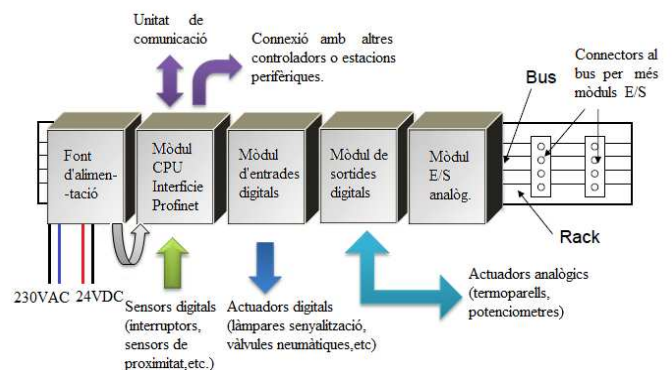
Unitat de comunicació

Connexió amb altres controladors o estacions perifèriques.

Connectors al bus per més mòduls E/S

Bus

Font d'alimen-tació

Mòdul CPU Interficie Profinet

Mòdul d'entrades digitals

Mòdul de sortides digitals

Mòdul E/S analòg.

Rack

230VAC 24VDC

Sensors digitals (interruptors, sensors de proximitat,etc.)

Actuadors digitals (làmpares senyalització, vàlvules neumàtiques,etc)

Actuadors analògics (termoparells, potenciometres)